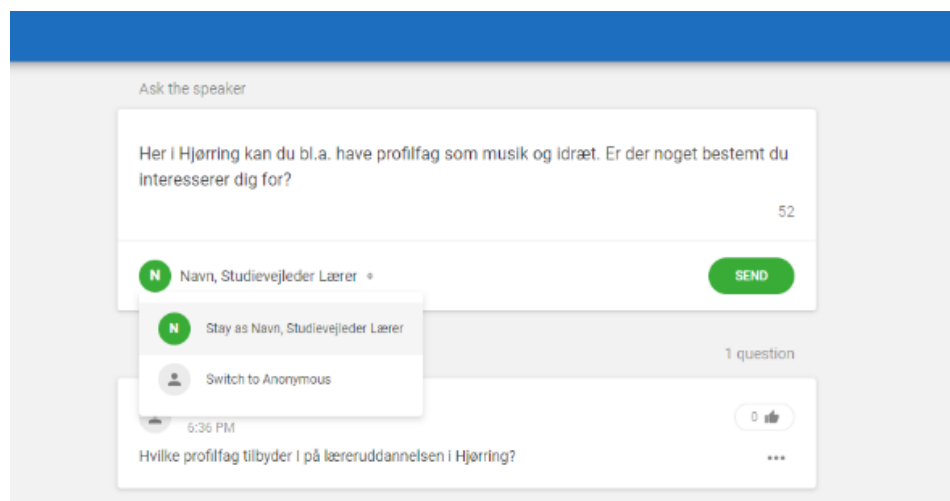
Ask the speaker

Her i Hjørring kan du bl.a. have profilfag som musik og idræt. Er der noget bestemt du interesserer dig for?

52

N Navn, Studievejleder Lærer

SEND

N Stay as Navn, Studievejleder Lærer

Switch to Anonymous

1 question

6:36 PM

0

Hvilke profilfag tilbyder I på læreruddannelsen i Hjørring?

•••